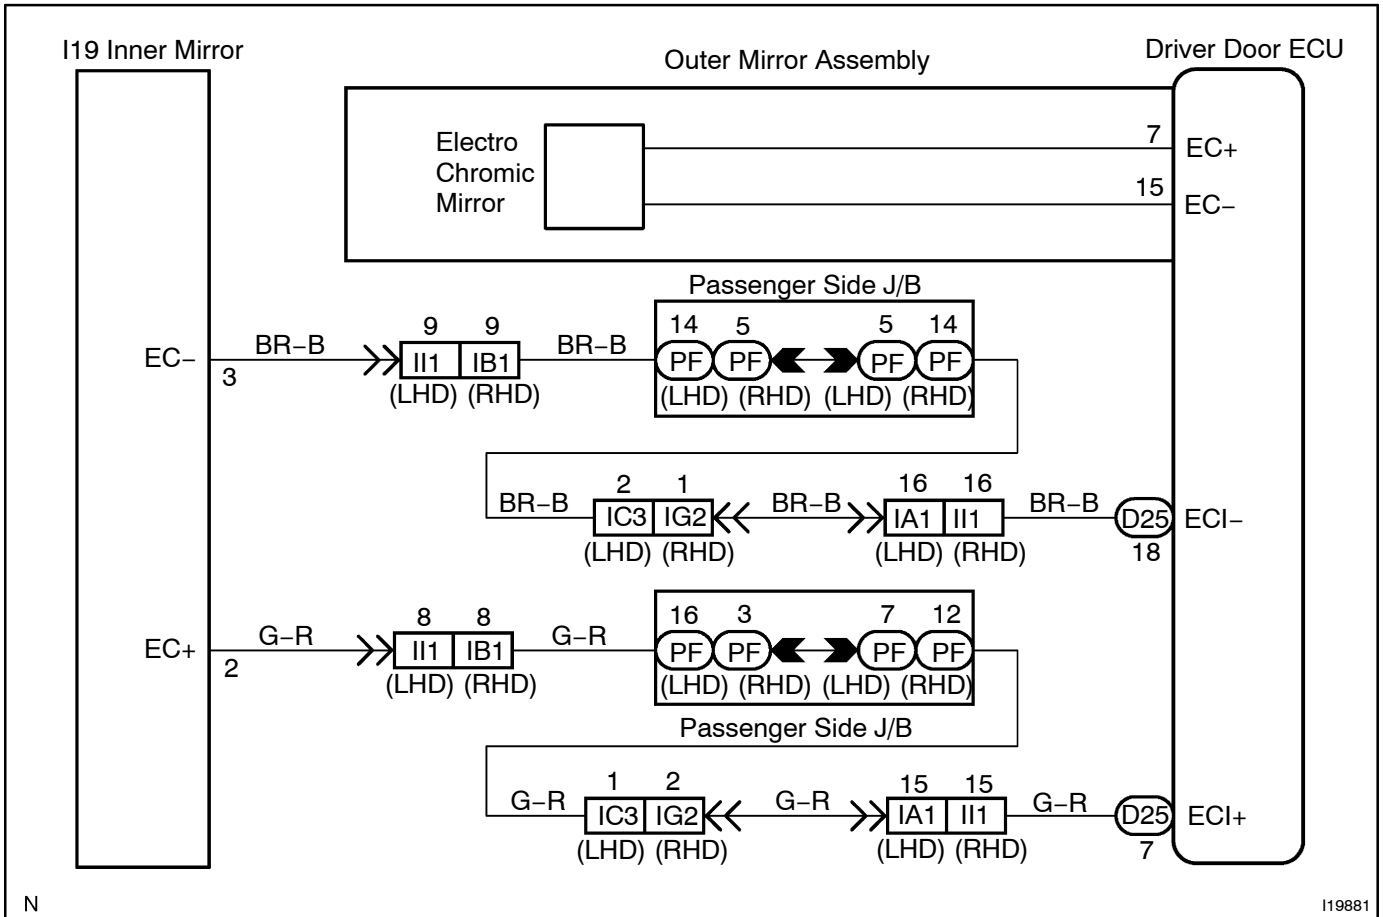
I19 Inner Mirror

Outer Mirror Assembly

Driver Door ECU

Electro Chromic Mirror

7 EC+

15 EC−

Passenger Side J/B

EC− 3 BR−B

9 9 II1 IB1 (LHD) (RHD)

BR−B

14 5 5 14 PF PF PF PF (LHD) (RHD) (LHD) (RHD)

BR−B

2 1 IC3 IG2 (LHD) (RHD)

BR−B

16 16 IA1 II1 (LHD) (RHD)

BR−B

D25 18 ECI−

EC+ 2 G−R

8 8 II1 IB1 (LHD) (RHD)

G−R

16 3 7 12 PF PF PF PF (LHD) (RHD) (LHD) (RHD)

Passenger Side J/B

G−R

1 2 IC3 IG2 (LHD) (RHD)

G−R

15 15 IA1 II1 (LHD) (RHD)

G−R

D25 7 ECI+

N

I19881